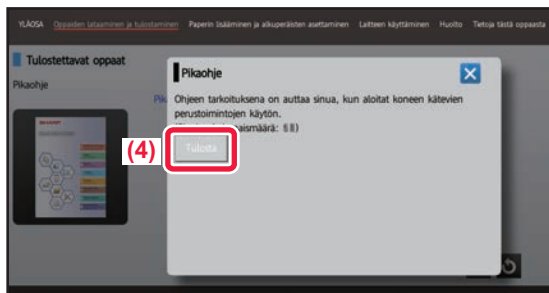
YLÄOSA Oppaiden lataaminen ja tulostaminen Paperin lisääminen ja alkuperäisten asettaminen Laitteen käyttäminen Huolto Tietoja tästä oppaasta

Tulostettavat oppaat

Pikaohje

Pik

Pikaohje

Ohjeen tarkoituksena on auttaa sinua, kun aloitat koneen kätevien perustoimintojen käytön.
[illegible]aismäärä: 5 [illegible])

(4)

Tulosta